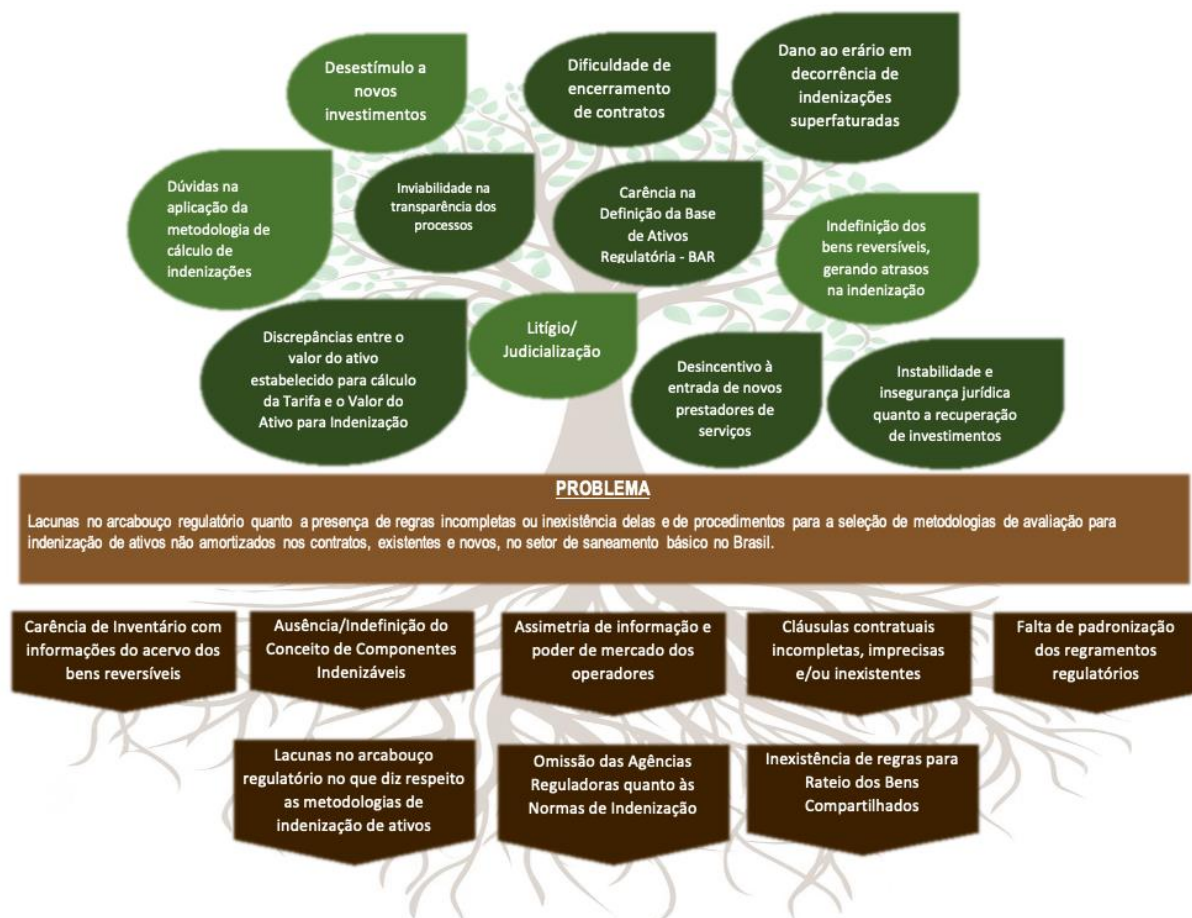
Desestímulo a novos investimentos

Dificuldade de encerramento de contratos

Dano ao erário em decorrência de indenizações superfaturadas

Dúvidas na aplicação da metodologia de cálculo de indenizações

Inviabilidade na transparência dos processos

Carência na Definição da Base de Ativos Regulatória - BAR

Indefinição dos bens reversíveis, gerando atrasos na indenização

Discrepâncias entre o valor do ativo estabelecido para cálculo da Tarifa e o Valor do Ativo para Indenização

Litígio/ Judicialização

Desincentivo à entrada de novos prestadores de serviços

Instabilidade e insegurança jurídica quanto a recuperação de investimentos

PROBLEMA

Lacunas no arcabouço regulatório quanto a presença de regras incompletas ou inexistência delas e de procedimentos para a seleção de metodologias de avaliação para indenização de ativos não amortizados nos contratos, existentes e novos, no setor de saneamento básico no Brasil.

Carência de Inventário com informações do acervo dos bens reversíveis

Ausência/Indefinição do Conceito de Componentes Indenizáveis

Assimetria de informação e poder de mercado dos operadores

Cláusulas contratuais incompletas, imprecisas e/ou inexistentes

Falta de padronização dos regramentos regulatórios

Lacunas no arcabouço regulatório no que diz respeito as metodologias de indenização de ativos

Omissão das Agências Reguladoras quanto às Normas de Indenização

Inexistência de regras para Rateio dos Bens Compartilhados